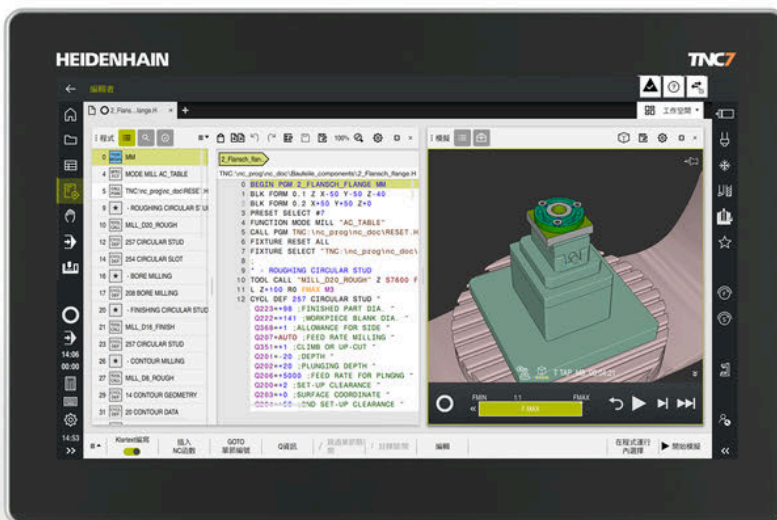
HEIDENHAIN

TNC7

編輯者

2_Flansch_flange.H

工作空間

程式

0 MM
4 MODE MILL AC_TABLE
5 TNC:\nc_prog\nc_doc\RESET.H
9 - ROUGHING CIRCULAR STUD
10 MILL_D20_ROUGH
12 257 CIRCULAR STUD
13 254 CIRCULAR SLOT
16 - BORE MILLING
17 208 BORE MILLING
20 - FINISHING CIRCULAR STUD
21 MILL_D16_FINISH
23 257 CIRCULAR STUD
26 - CONTOUR MILLING
27 MILL_D8_ROUGH
29 14 CONTOUR GEOMETRY
31 20 CONTOUR DATA

2_Flansch_flan...

TNC:\nc_prog\nc_doc\Bauteile_components\2_Flansch_flange.H

0 BEGIN PGM 2_FLANSCH_FLANGE MM
1 BLK FORM 0.1 Z X-50 Y-50 Z-40
2 BLK FORM 0.2 X+50 Y+50 Z+0
3 PRESET SELECT #7
4 FUNCTION MODE MILL "AC_TABLE"
5 CALL PGM TNC:\nc_prog\nc_doc\RESET.H
6 FIXTURE RESET ALL
7 FIXTURE SELECT "TNC:\nc_prog\nc_doc\
8 ;
9 * - ROUGHING CIRCULAR STUD
10 TOOL CALL "MILL_D20_ROUGH" Z S7600 F
11 L Z+100 R0 FMAX M3
12 CYCL DEF 257 CIRCULAR STUD ~
Q223=+98 ;FINISHED PART DIA. ~
Q222=+141 ;WORKPIECE BLANK DIA. ~
Q368=+1 ;ALLOWANCE FOR SIDE ~
Q207=AUTO ;FEED RATE MILLING ~
Q351=+1 ;CLIMB OR UP-CUT ~
Q201=-20 ;DEPTH ~
Q202=+20 ;PLUNGING DEPTH ~
Q206=+5000 ;FEED RATE FOR PLNGNG ~
Q200=+2 ;SET-UP CLEARANCE ~
Q203=+0 ;SURFACE COORDINATE ~
Q204=+50 ;2ND SET-UP CLEARANCE ~

模擬

100%

T TAP M8 00:28:21

FMIN 1:1 FMAX
F MAX

14:06
00:00
14:53

Klartext編寫
插入 NC函數
GOTO 單節編號
Q資訊
跳過單節
註解開/關
編輯
在程式運行 內選擇
開始模擬